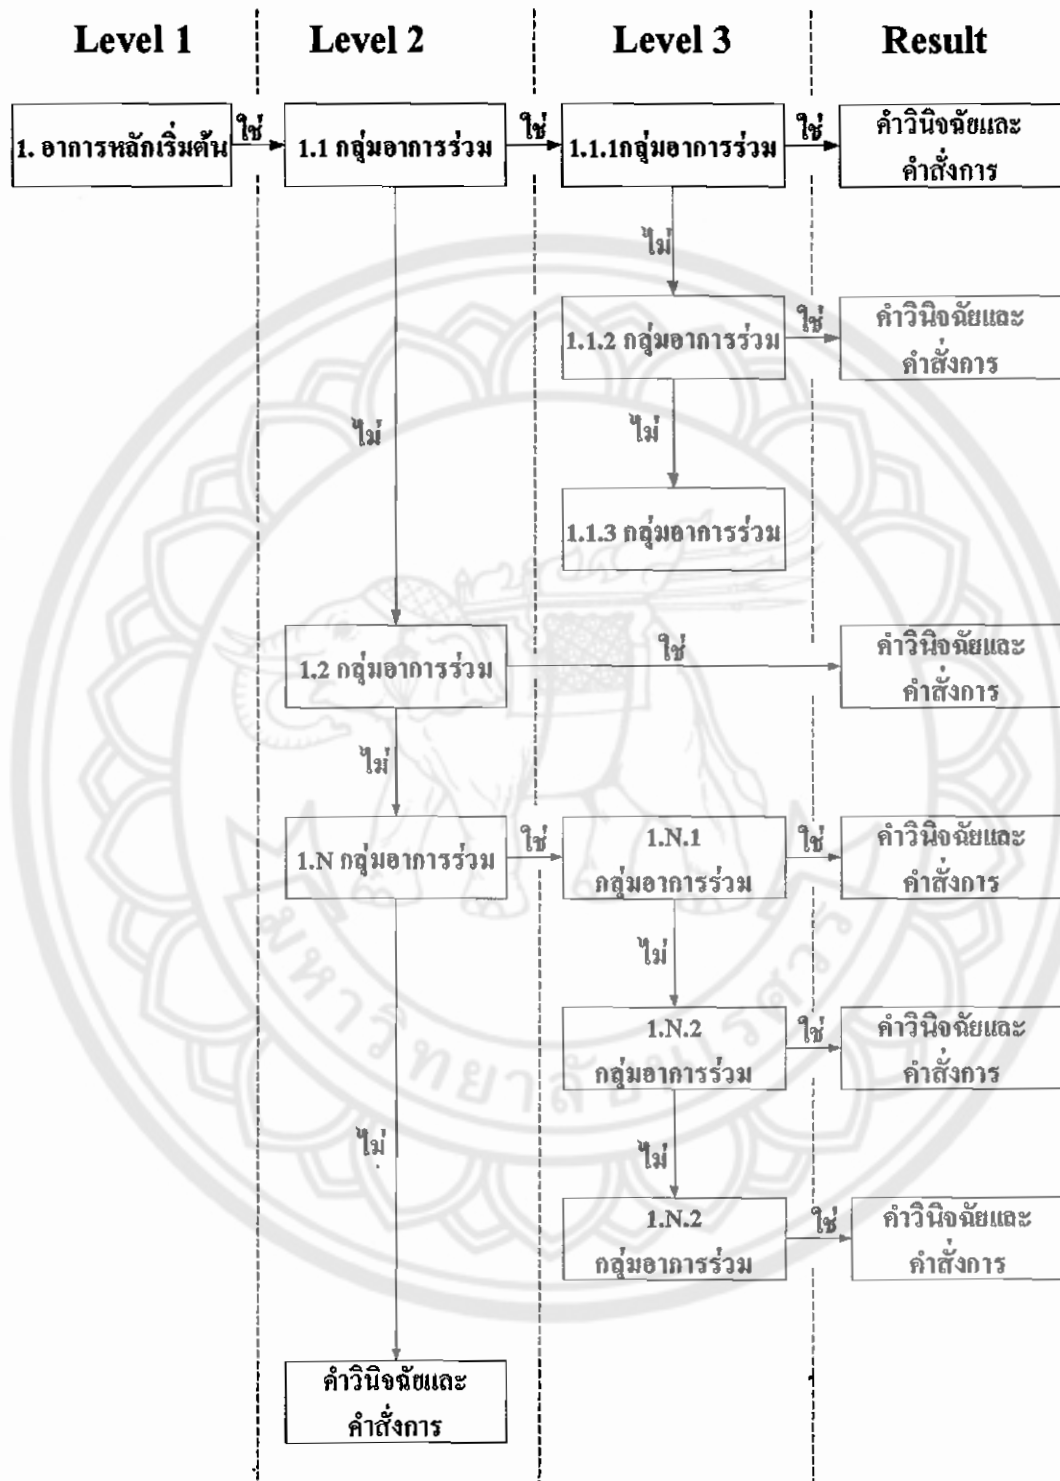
Level 1

Level 2

Level 3

Result

1. อาการหลักเริ่มต้น

ใช่

1.1 กลุ่มอาการร่วม

ใช่

1.1.1กลุ่มอาการร่วม

ใช่

คำวินิจฉัยและคำสั่งการ

ไม่

1.1.2 กลุ่มอาการร่วม

ใช่

คำวินิจฉัยและคำสั่งการ

ไม่

ไม่

1.1.3 กลุ่มอาการร่วม

1.2 กลุ่มอาการร่วม

ใช่

คำวินิจฉัยและคำสั่งการ

ไม่

1.N กลุ่มอาการร่วม

ใช่

1.N.1 กลุ่มอาการร่วม

ใช่

คำวินิจฉัยและคำสั่งการ

ไม่

1.N.2 กลุ่มอาการร่วม

ใช่

คำวินิจฉัยและคำสั่งการ

ไม่

ไม่

1.N.2 กลุ่มอาการร่วม

ใช่

คำวินิจฉัยและคำสั่งการ

คำวินิจฉัยและคำสั่งการ